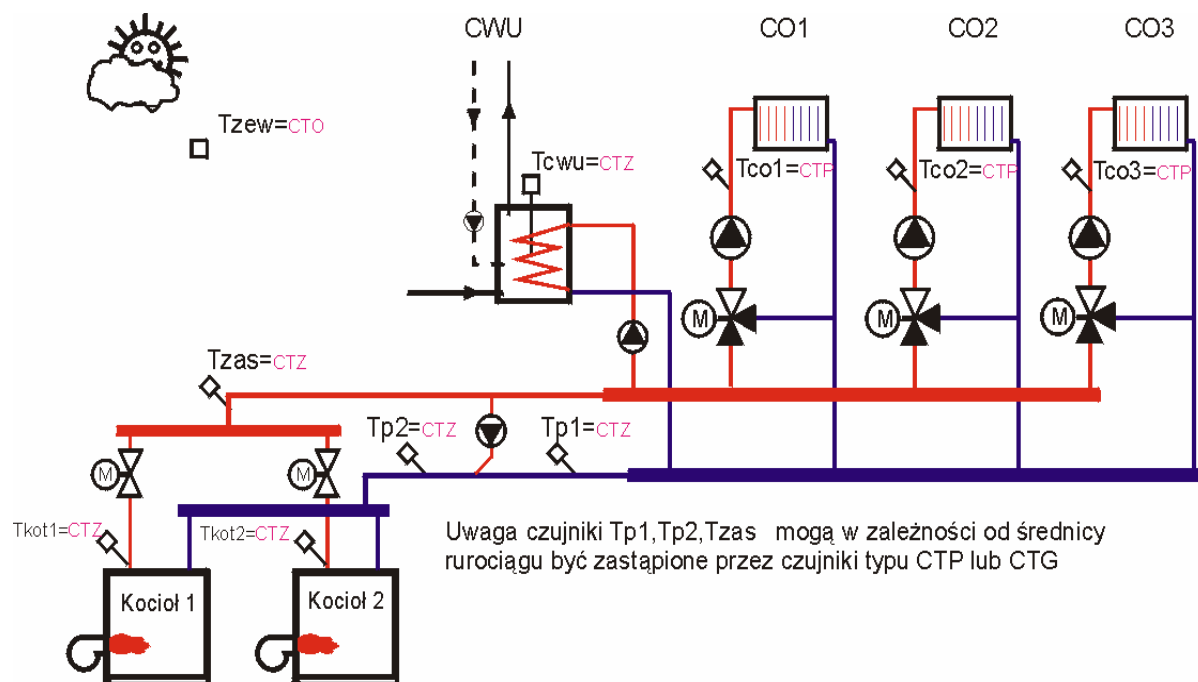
CWU

CO1

CO2

CO3

Tzew=CTO

Tcwu=CTZ

Tco1=CTP

Tco2=CTP

Tco3=CTP

M

M

M

Tzas=CTZ

Tp2=CTZ

Tp1=CTZ

M

M

Tkot1=CTZ

Tkot2=CTZ

Uwaga czujniki Tp1,Tp2,Tzas mogą w zależności od średnicy rurociągu być zastąpione przez czujniki typu CTP lub CTG

Kocioł 1

Kocioł 2